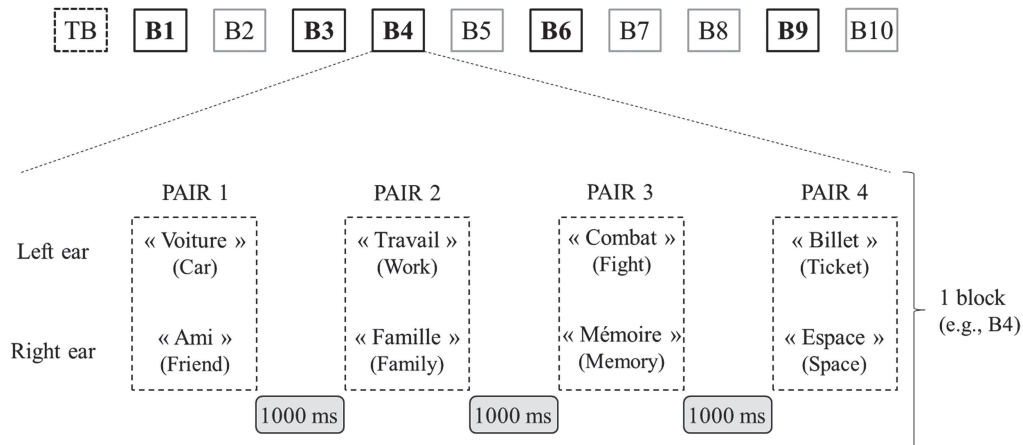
TB B1 B2 B3 B4 B5 B6 B7 B8 B9 B10

| | PAIR 1 | PAIR 2 | PAIR 3 | PAIR 4 |
|---|---|---|---|---|
| Left ear | « Voiture » (Car) | « Travail » (Work) | « Combat » (Fight) | « Billet » (Ticket) |
| Right ear | « Ami » (Friend) | « Famille » (Family) | « Mémoire » (Memory) | « Espace » (Space) |

1000 ms 1000 ms 1000 ms

1 block (e.g., B4)